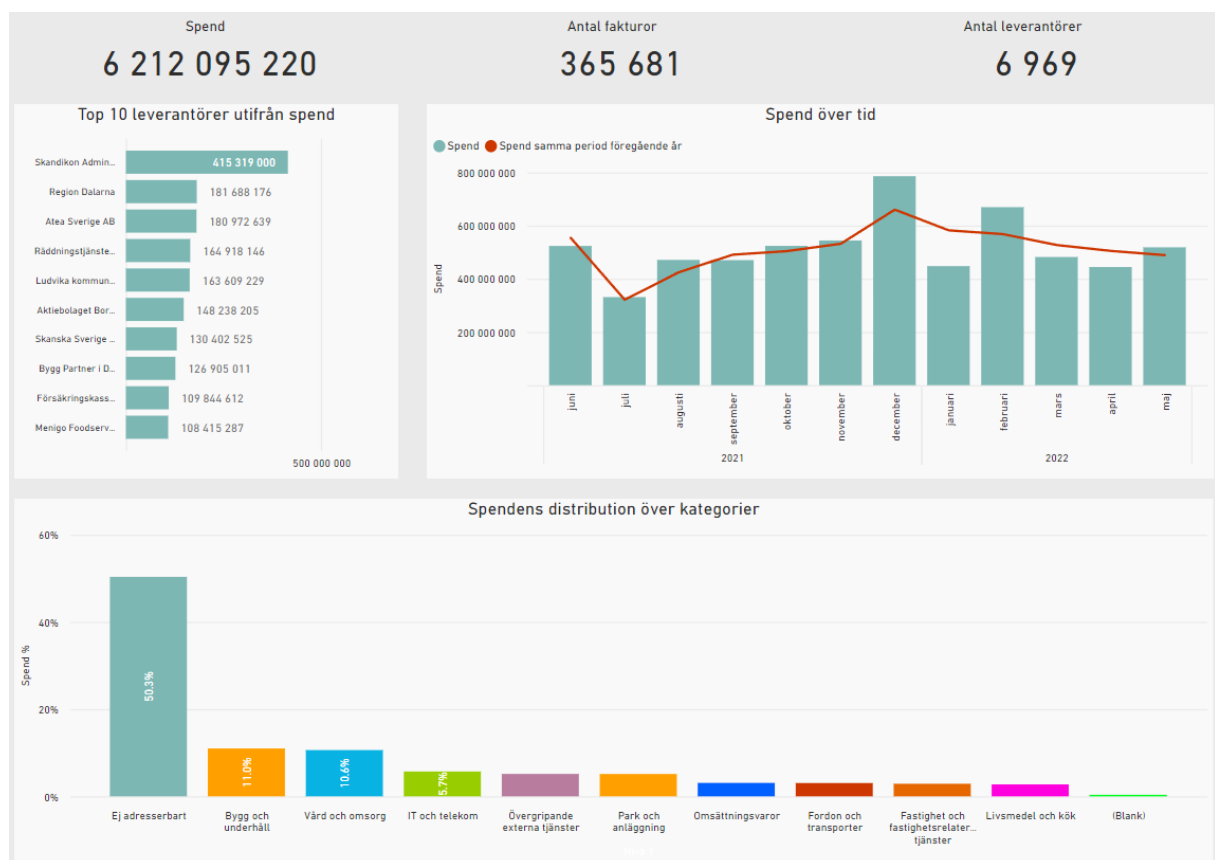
Spend
6 212 095 220

Antal fakturor
365 681

Antal leverantörer
6 969

Top 10 leverantörer utifrån spend

| Leverantör | Spend |
|---|---|
| Skandikon Admin... | 415 319 000 |
| Region Dalarna | 181 688 176 |
| Atea Sverige AB | 180 972 639 |
| Räddningstjänste... | 164 918 146 |
| Ludvika kommun... | 163 609 229 |
| Aktiebolaget Bor... | 148 238 205 |
| Skanska Sverige ... | 130 402 525 |
| Bygg Partner i D... | 126 905 011 |
| Försäkringskass... | 109 844 612 |
| Menigo Foodserv... | 108 415 287 |

500 000 000

Spend över tid

Spend  Spend samma period föregående år

800 000 000
600 000 000
400 000 000
200 000 000
Spend

juni
juli
augusti
september
oktober
november
december
2021
januari
februari
mars
april
maj
2022

Spendens distribution över kategorier

60%
40%
20%
0%
Spend %

| Kategori | Spend % |
|---|---|
| Ej adresserbart | 50.3% |
| Bygg och underhåll | 11.0% |
| Vård och omsorg | 10.6% |
| IT och telekom | 5.7% |
| Övergripande externa tjänster | |
| Park och anläggning | |
| Omsättningsvaror | |
| Fordon och transporter | |
| Fastighet och fastighetsrelater... tjänster | |
| Livsmedel och kök | |
| (Blank) | |